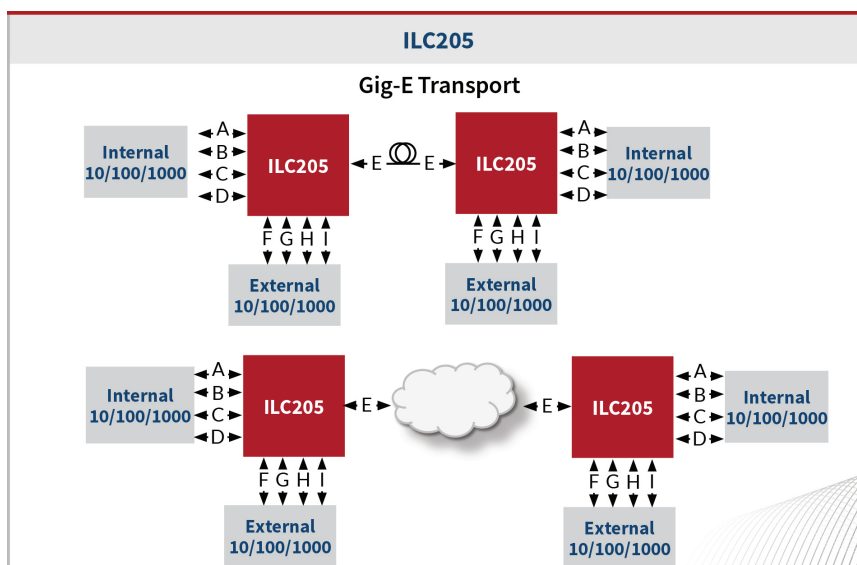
ILC205

Gig-E Transport

Internal 10/100/1000

A
B
C
D

ILC205

E

E

ILC205

A
B
C
D

Internal 10/100/1000

F G H I

External 10/100/1000

F G H I

External 10/100/1000

Internal 10/100/1000

A
B
C
D

ILC205

E

E

ILC205

A
B
C
D

Internal 10/100/1000

F G H I

External 10/100/1000

F G H I

External 10/100/1000